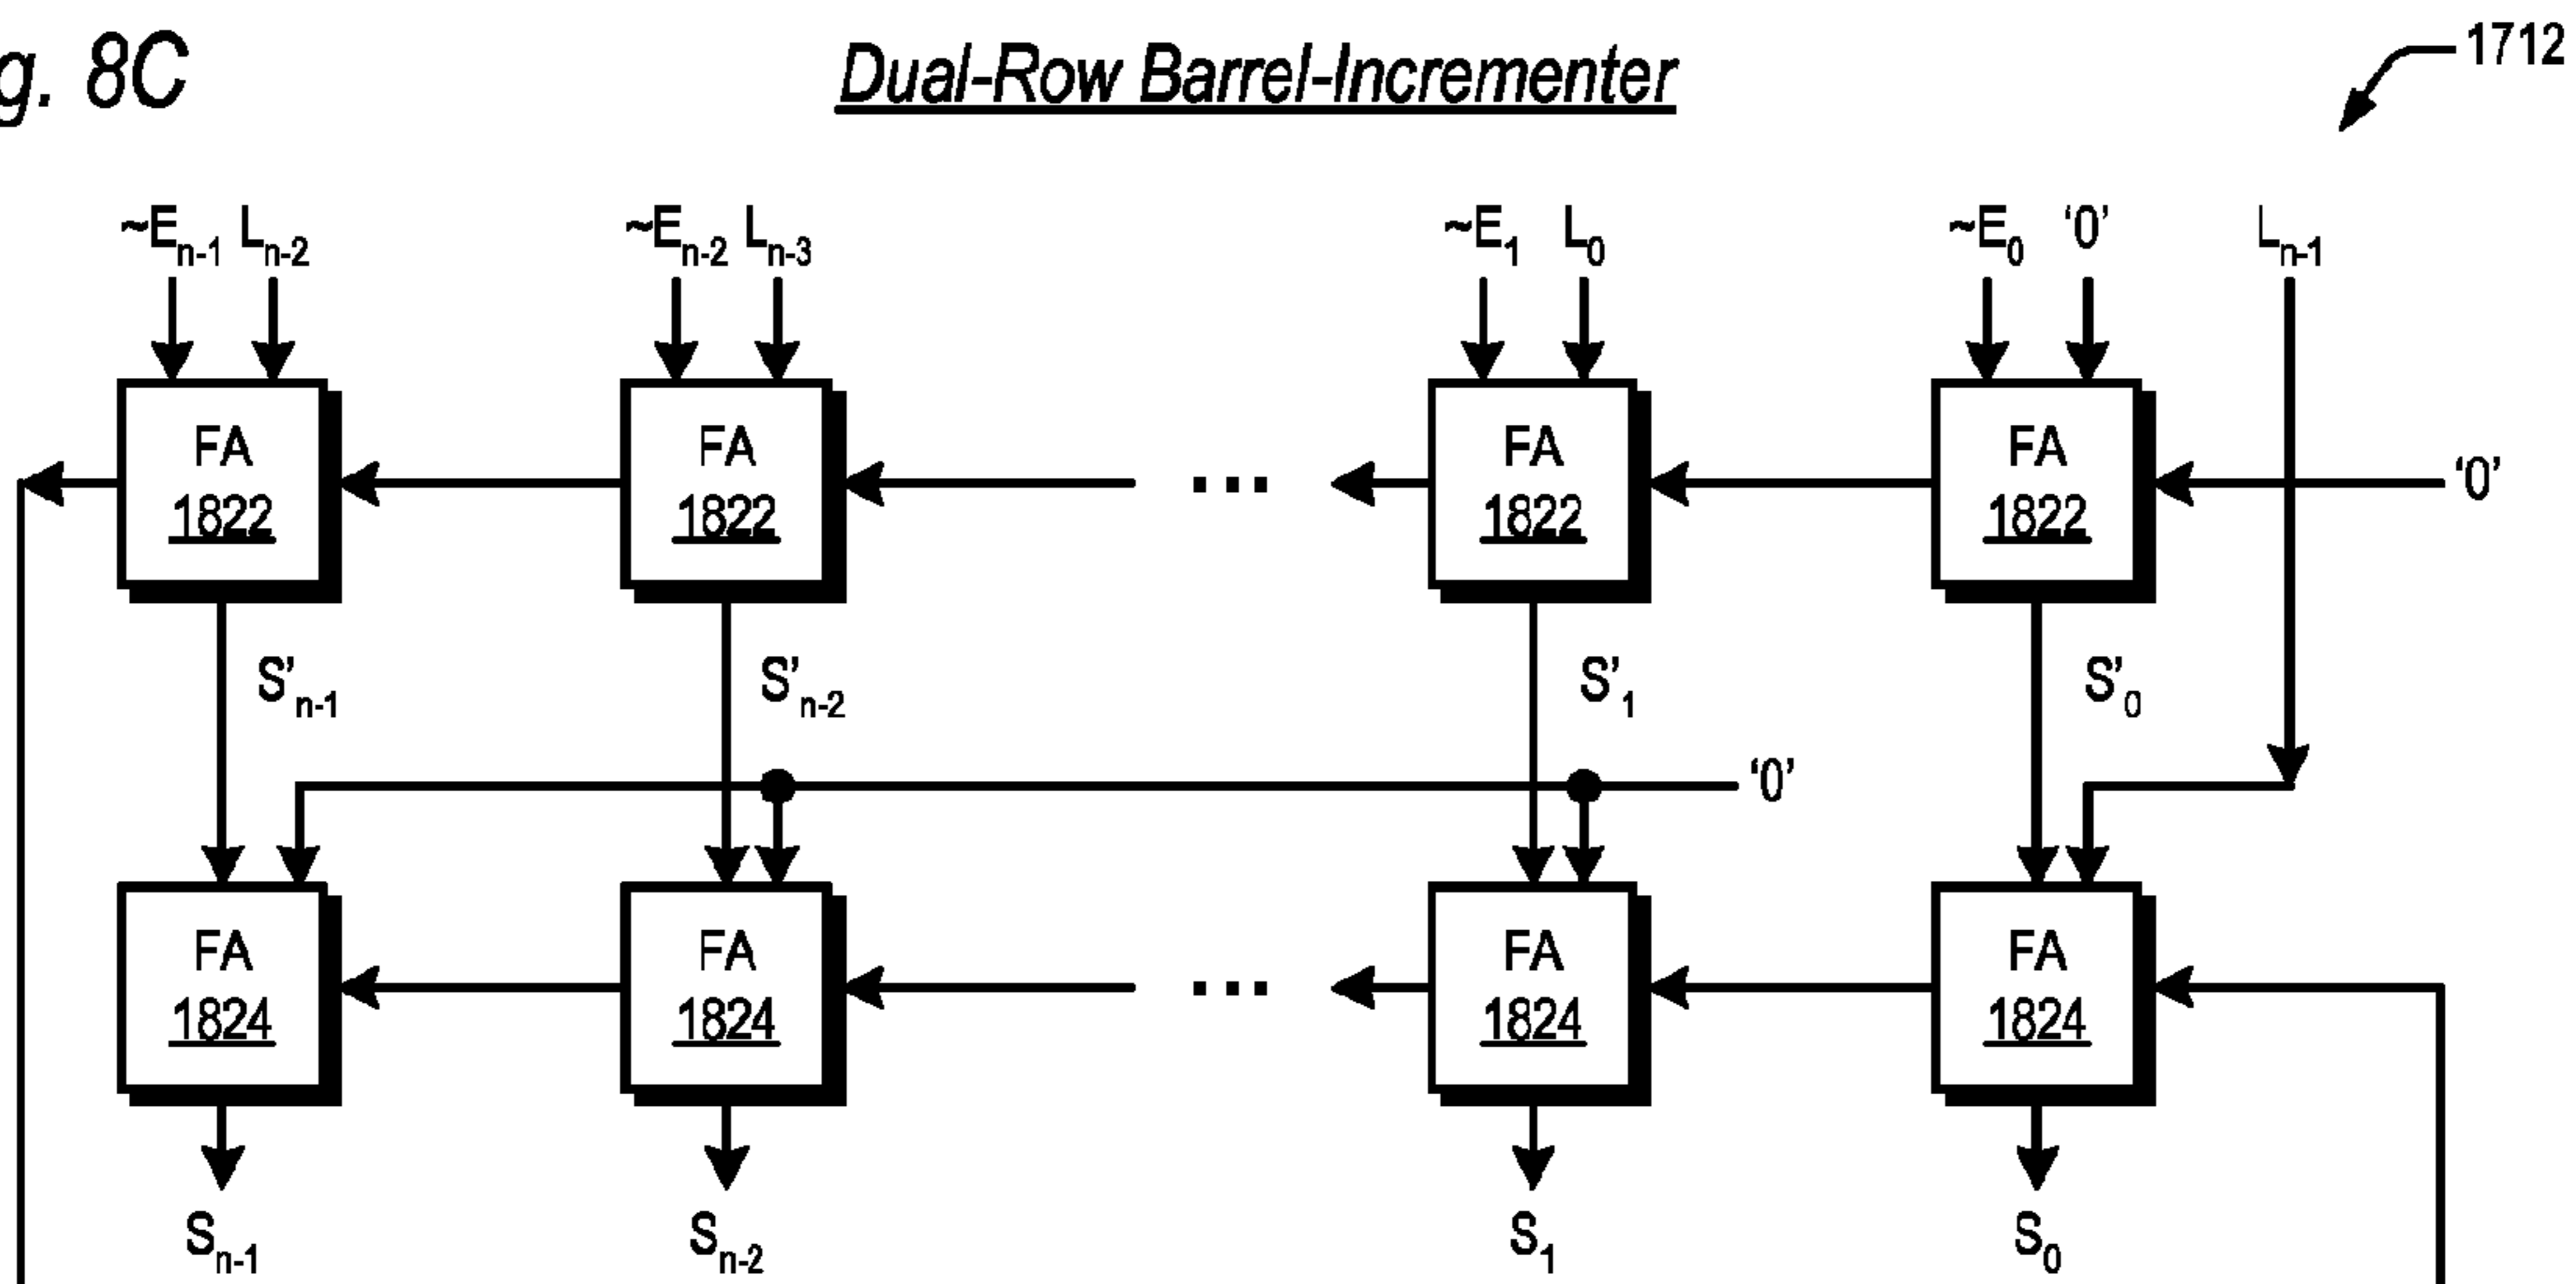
g. 8C

Dual-Row Barrel-Incrementer

1712

$\sim E_{n-1}$ $L_{n-2}$
$\sim E_{n-2}$ $L_{n-3}$
$\sim E_1$ $L_0$
$\sim E_0$ '0'
$L_{n-1}$

FA
1822

FA
1822

...

FA
1822

FA
1822

'0'

$S'_{n-1}$
$S'_{n-2}$
$S'_1$
$S'_0$

'0'

FA
1824

FA
1824

...

FA
1824

FA
1824

$S_{n-1}$
$S_{n-2}$
$S_1$
$S_0$